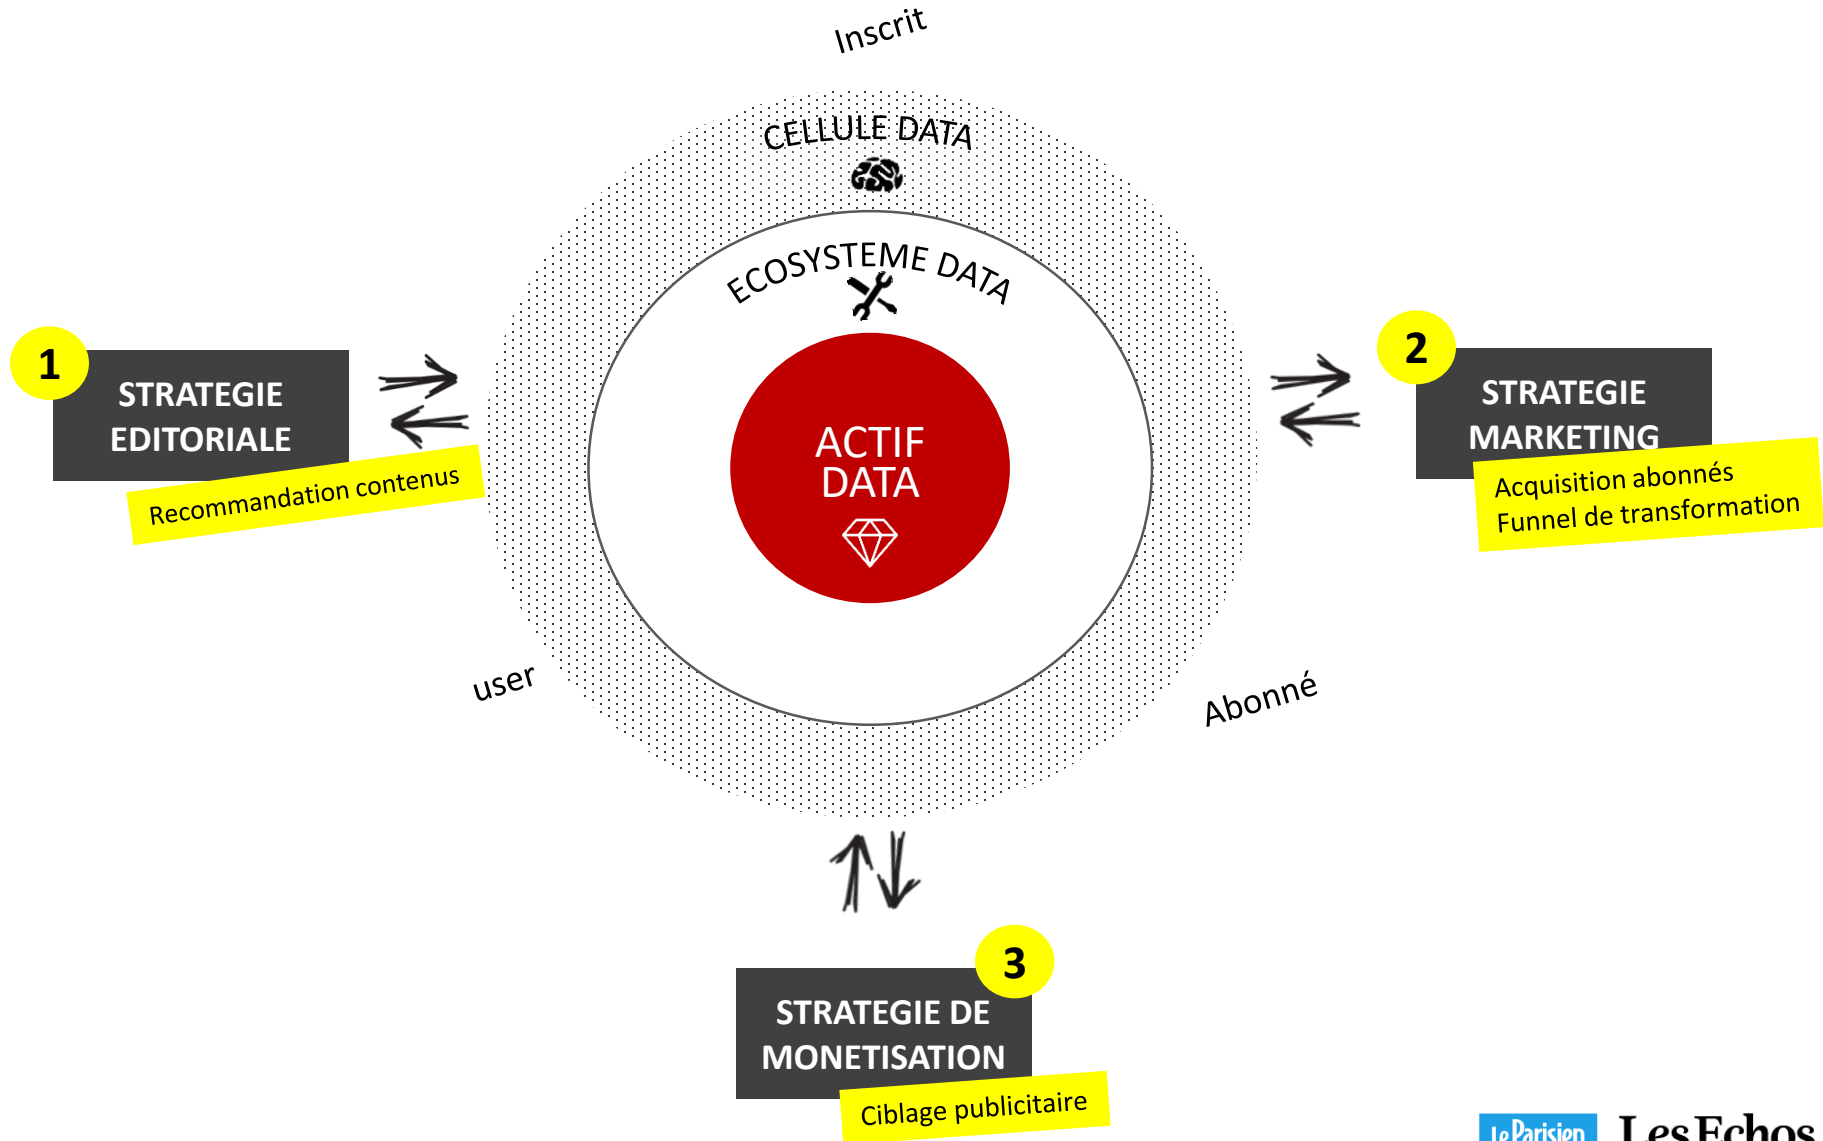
Inscrit

CELLULE DATA

ECOSYSTEME DATA

ACTIF DATA

1

STRATEGIE EDITORIALE

Recommandation contenus

2

STRATEGIE MARKETING

Acquisition abonnés
Funnel de transformation

user

Abonné

3

STRATEGIE DE MONETISATION

Ciblage publicitaire

Le Parisien

Les Echos